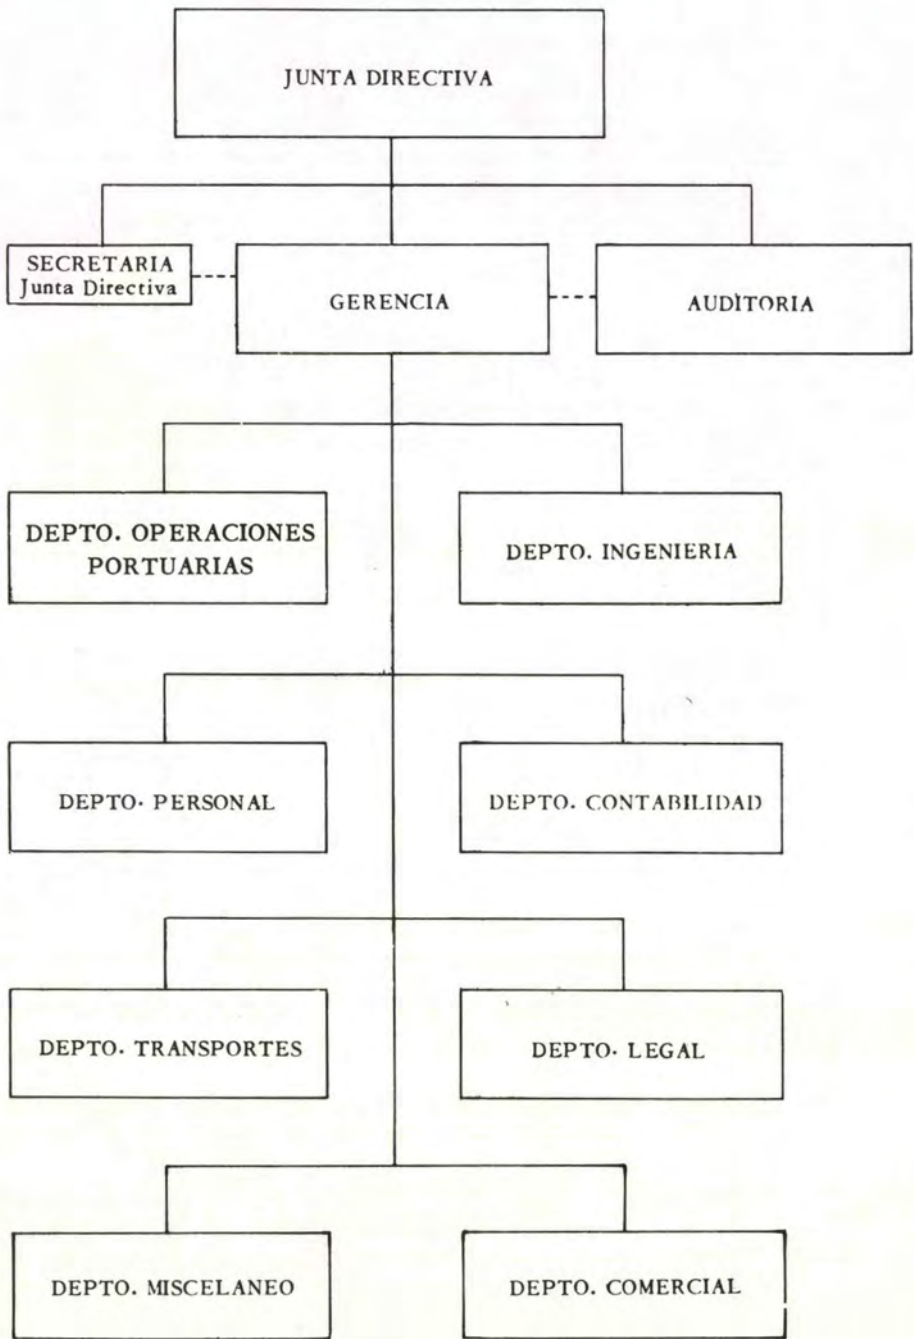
JUNTA DIRECTIVA

SECRETARIA
Junta Directiva

GERENCIA

AUDITORIA

DEPTO. OPERACIONES PORTUARIAS

DEPTO. INGENIERIA

DEPTO. PERSONAL

DEPTO. CONTABILIDAD

DEPTO. TRANSPORTES

DEPTO. LEGAL

DEPTO. MISCELANEO

DEPTO. COMERCIAL